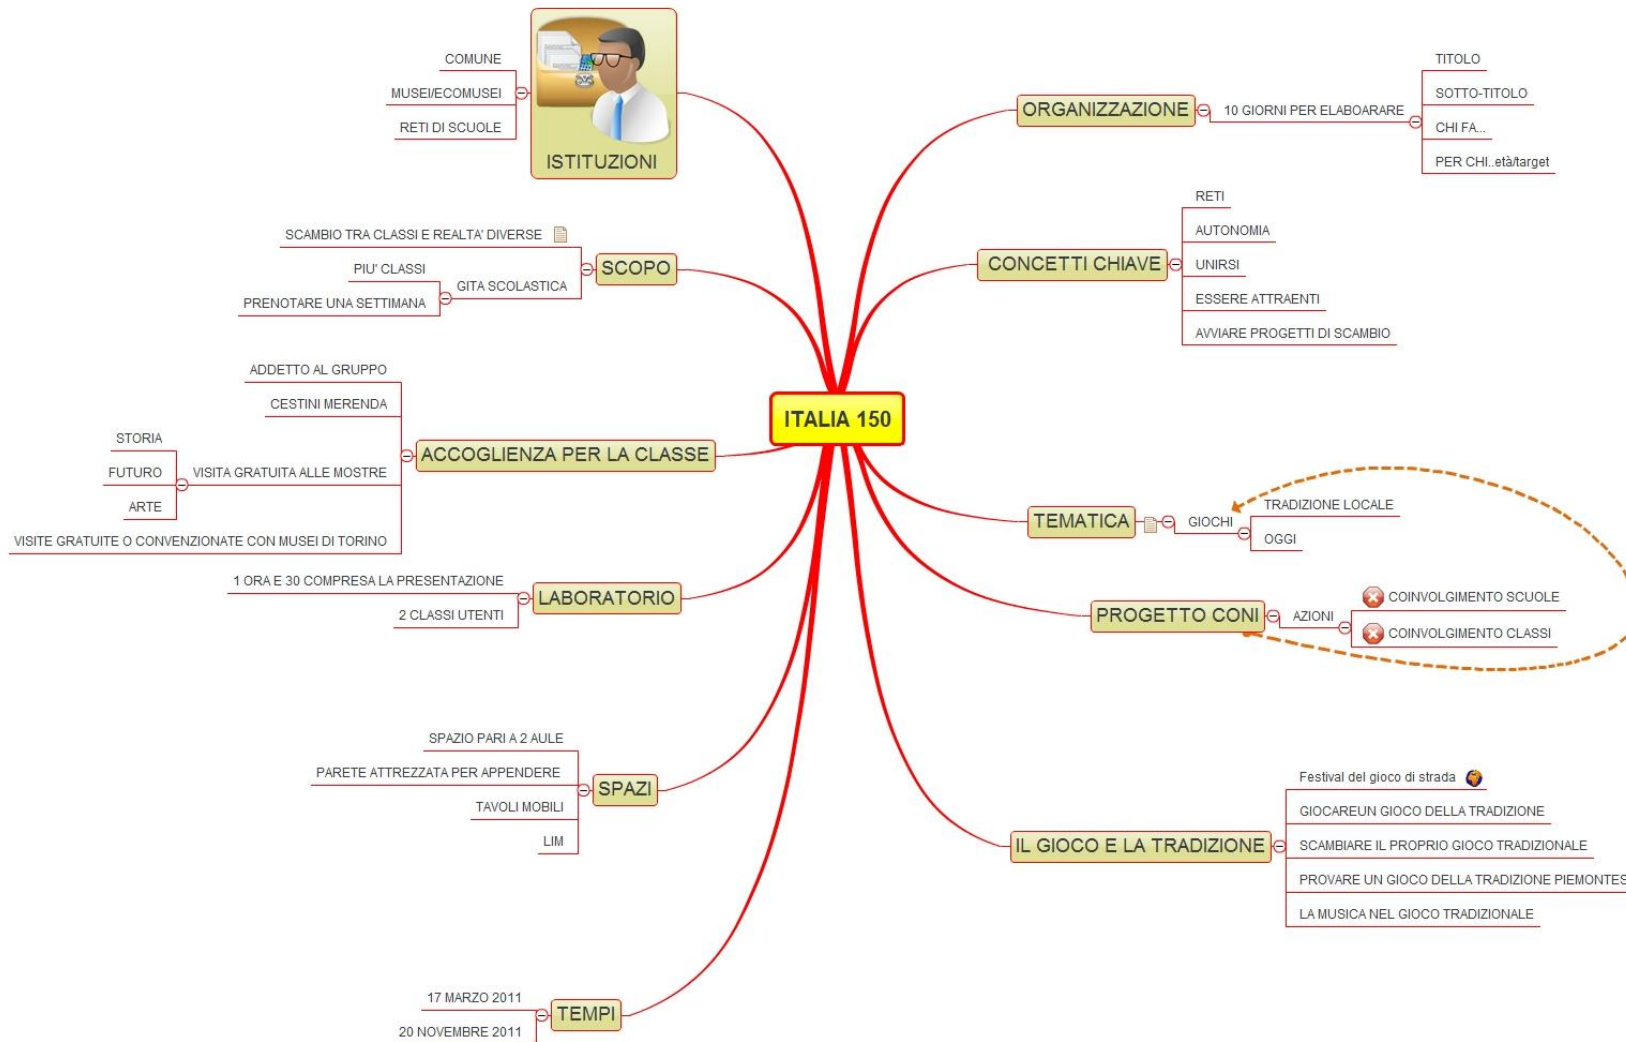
ITALIA 150

ISTITUZIONI
COMUNE
MUSEI/ECOMUSEI
RETI DI SCUOLE

ORGANIZZAZIONE
10 GIORNI PER ELABOARARE
TITOLO
SOTTO-TITOLO
CHI FA...
PER CHI..età/target

SCOPO
SCAMBIO TRA CLASSI E REALTA' DIVERSE
GITA SCOLASTICA
PIU' CLASSI
PRENOTARE UNA SETTIMANA

CONCETTI CHIAVE
RETI
AUTONOMIA
UNIRSI
ESSERE ATTRAENTI
AVVIARE PROGETTI DI SCAMBIO

ACCOGLIENZA PER LA CLASSE
ADDETTO AL GRUPPO
CESTINI MERENDA
VISITA GRATUITA ALLE MOSTRE
STORIA
FUTURO
ARTE
VISITE GRATUITE O CONVENZIONATE CON MUSEI DI TORINO

TEMATICA
GIOCHI
TRADIZIONE LOCALE
OGGI

LABORATORIO
1 ORA E 30 COMPRESA LA PRESENTAZIONE
2 CLASSI UTENTI

PROGETTO CONI
AZIONI
COINVOLGIMENTO SCUOLE
COINVOLGIMENTO CLASSI

SPAZI
SPAZIO PARI A 2 AULE
PARETE ATTREZZATA PER APPENDERE
TAVOLI MOBILI
LIM

IL GIOCO E LA TRADIZIONE
Festival del gioco di strada
GIOCAREUN GIOCO DELLA TRADIZIONE
SCAMBIARE IL PROPRIO GIOCO TRADIZIONALE
PROVARE UN GIOCO DELLA TRADIZIONE PIEMONTES
LA MUSICA NEL GIOCO TRADIZIONALE

TEMPI
17 MARZO 2011
20 NOVEMBRE 2011